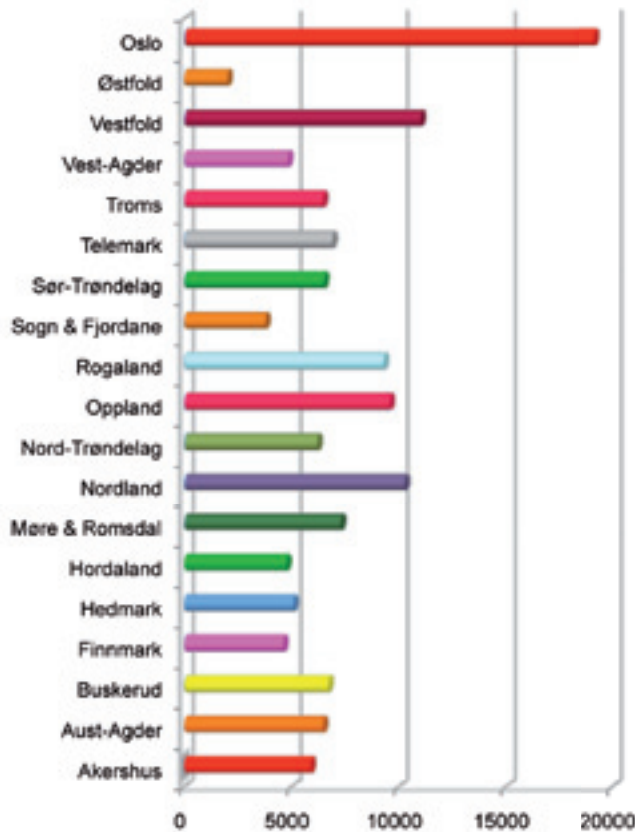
Oslo
Østfold
Vestfold
Vest-Agder
Troms
Telemark
Sør-Trøndelag
Sogn & Fjordane
Rogaland
Oppland
Nord-Trøndelag
Nordland
Møre & Romsdal
Hordaland
Hedmark
Finnmark
Buskerud
Aust-Agder
Akershus

0
5000
10000
15000
20000